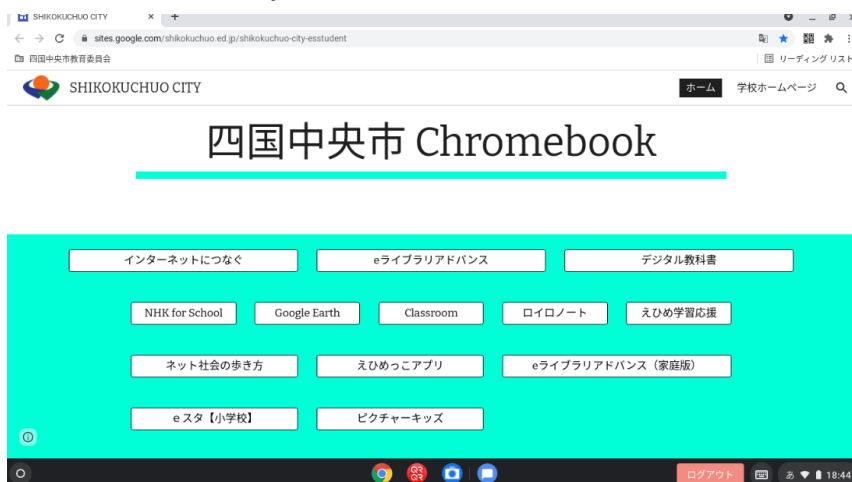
SHIKOKUCHUO CITY
sites.google.com/shikokuchuo.ed.jp/shikokuchuo-city-esstudent
四国中央市教育委員会
リーディング リスト

SHIKOKUCHUO CITY
ホーム
学校ホームページ

四国中央市 Chromebook

インターネットにつなぐ
eライブラリアドバンス
デジタル教科書
NHK for School
Google Earth
Classroom
ロイロノート
えひめ学習応援
ネット社会の歩き方
えひめっこアプリ
eライブラリアドバンス（家庭版）
eスタ【小学校】
ピクチャーキッズ

ログアウト
あ
18:44